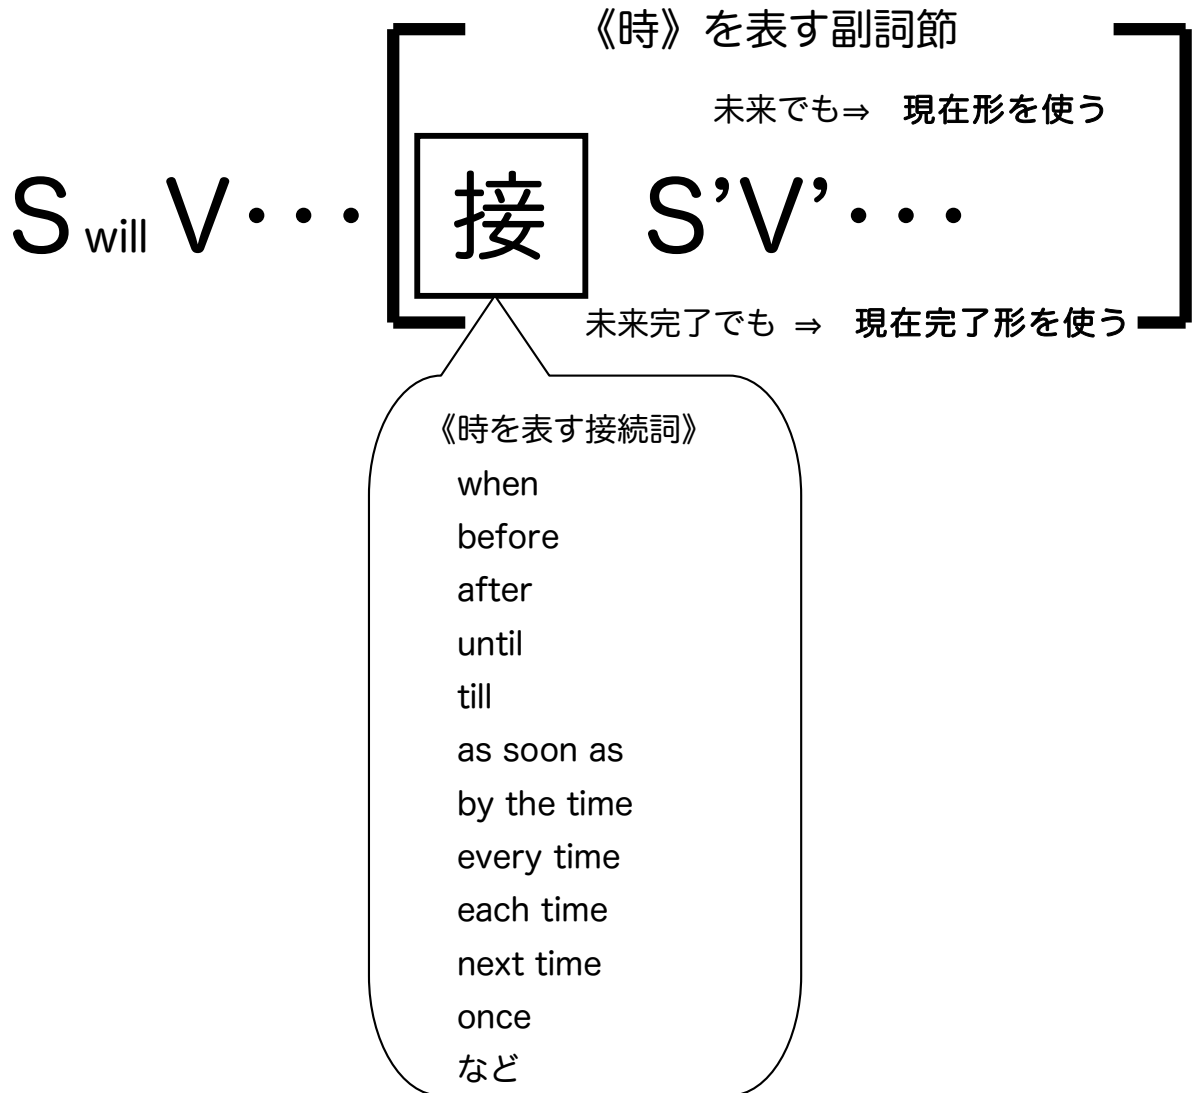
《時》を表す副詞節

未来でも⇒ 現在形を使う

S will V・・・ 接 S'V'・・・

未来完了でも ⇒ 現在完了形を使う

《時を表す接続詞》
when
before
after
until
till
as soon as
by the time
every time
each time
next time
once
など